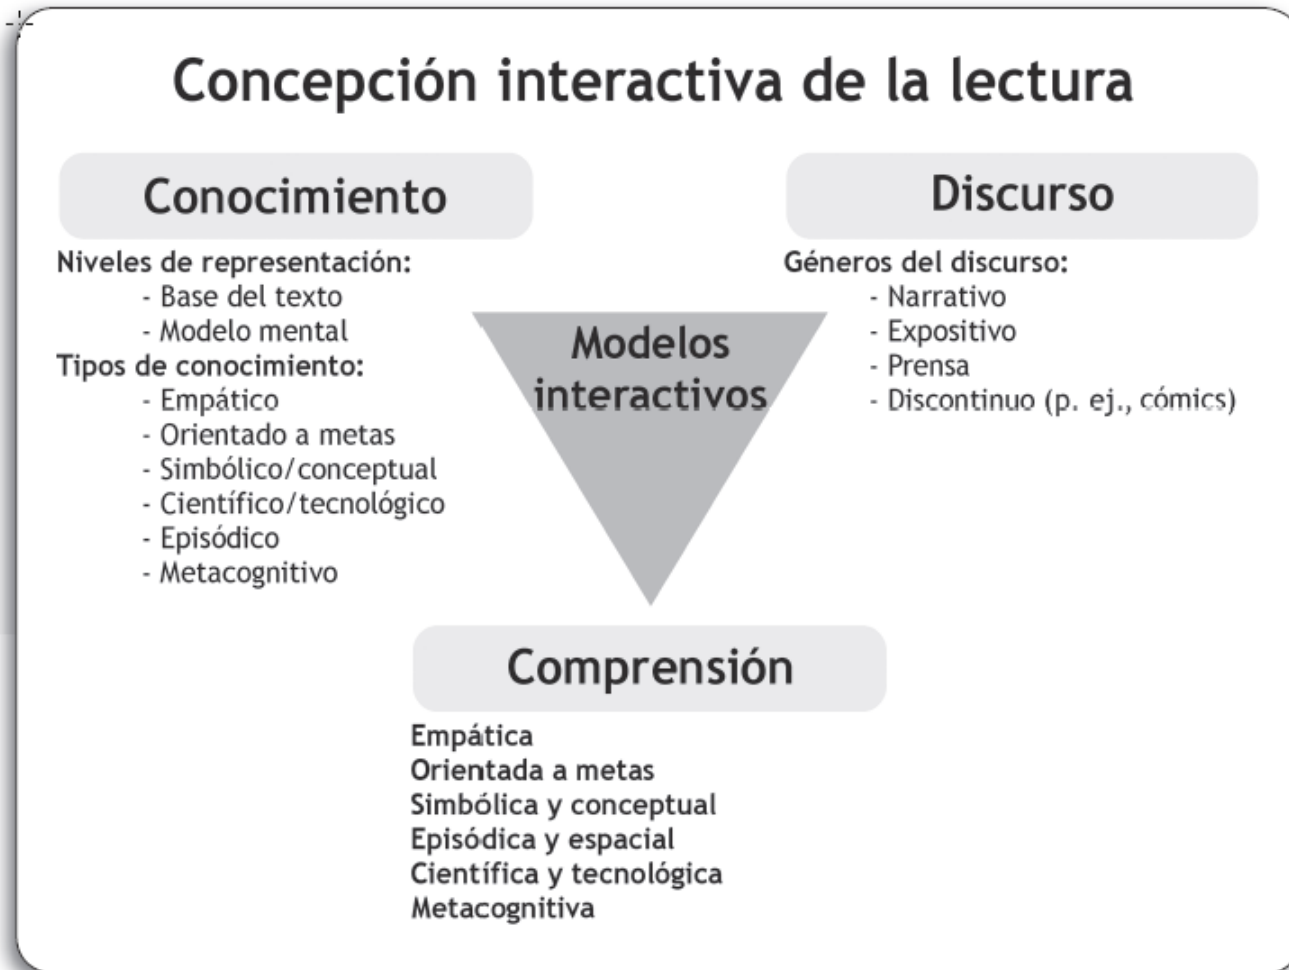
Concepción interactiva de la lectura

Conocimiento

Niveles de representación:
- Base del texto
- Modelo mental
Tipos de conocimiento:
- Empático
- Orientado a metas
- Simbólico/conceptual
- Científico/tecnológico
- Episódico
- Metacognitivo

Modelos interactivos

Discurso

Géneros del discurso:
- Narrativo
- Expositivo
- Prensa
- Discontinuo (p. ej., cómics)

Comprensión

Empática
Orientada a metas
Simbólica y conceptual
Episódica y espacial
Científica y tecnológica
Metacognitiva